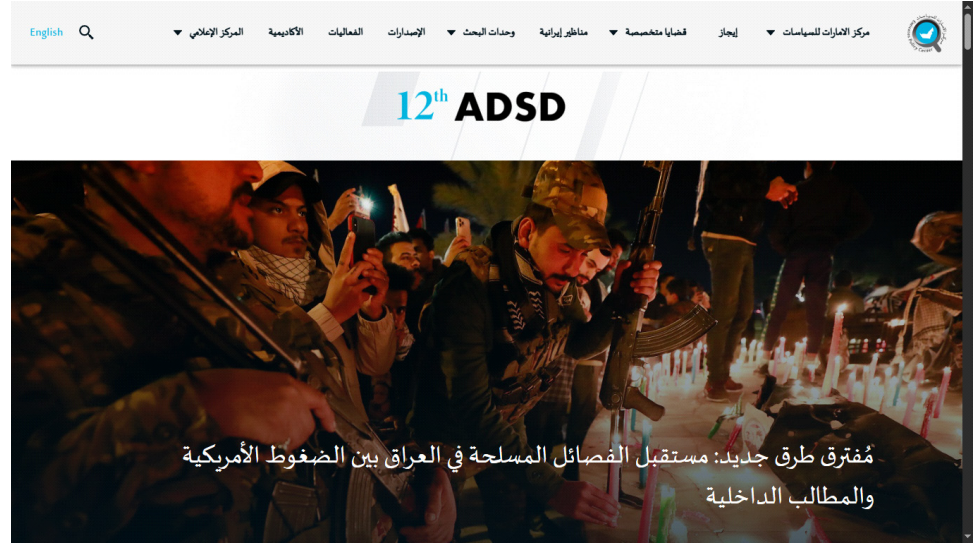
English

مركز الامارات للسياسات ▾ إيجاز قضايا متخصصة ▾ مناظير إيرانية وحدات البحث ▾ الإصدارات الفعاليات الأكاديمية المركز الإعلامي ▾

$12^{th}$ ADSD

مُفترق طرق جديد: مستقبل الفصائل المسلحة في العراق بين الضغوط الأمريكية والمطالب الداخلية